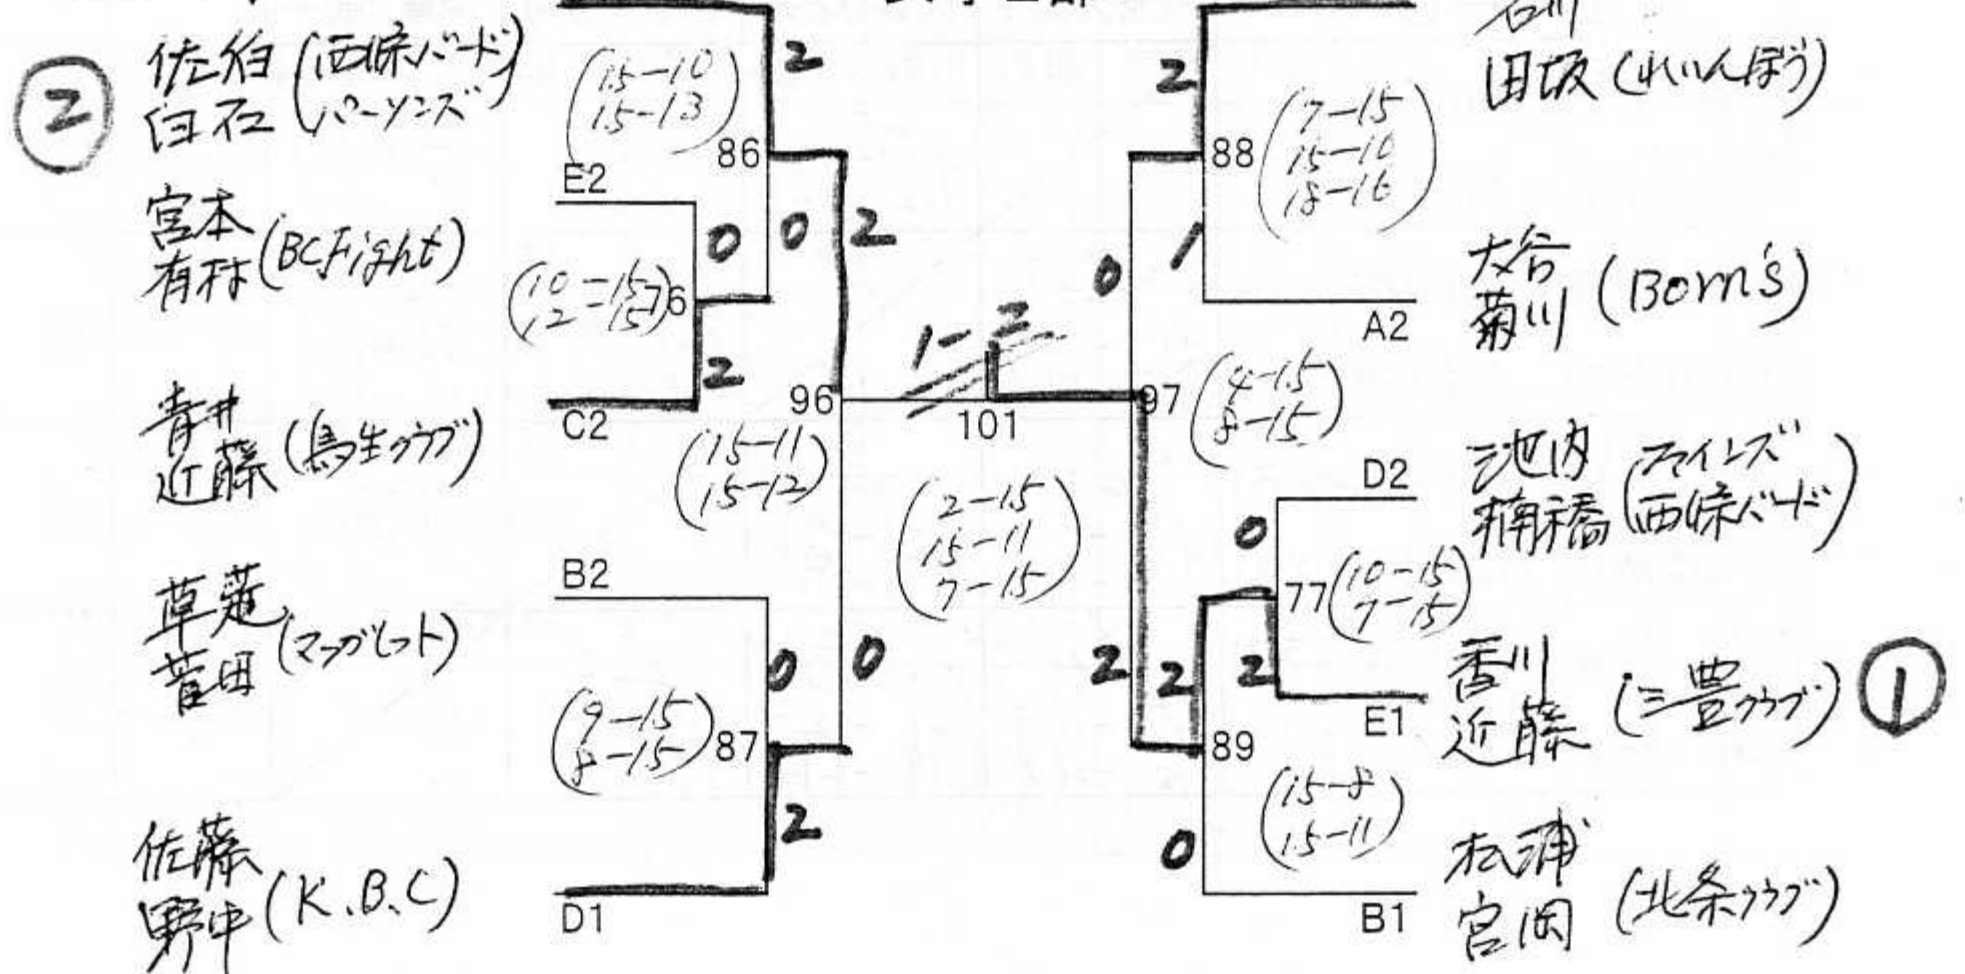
② 佐伯 白石 (西條バード パーソンズ)

宮本 有村 (BCFight)

青井 近藤 (鳥生クラブ)

草薙 菅田 (マッグレット)

佐藤 野中 (K.B.C)

E2
C2
B2
D1

(15−10 15−13) 86 2
0 (10−15 12−15) 76 2
0 2 96
(15−11 15−12)
0 (9−15 8−15) 87 2
0

1−2
101
(2−15 15−11 7−15)

石川 田坂 (れいんぼう)

大谷 菊川 (Born's)

池内 楠橋 (ファインズ 西條バード)

香川 近藤 (三豊クラブ) ①

松浦 宮岡 (北条クラブ)

A2
D2
E1
B1

2 88 (7−15 15−10 18−16) 1
0 97 (4−15 8−15)
0 77 (10−15 7−15) 2
2 2 89 (15−8 15−11) 0